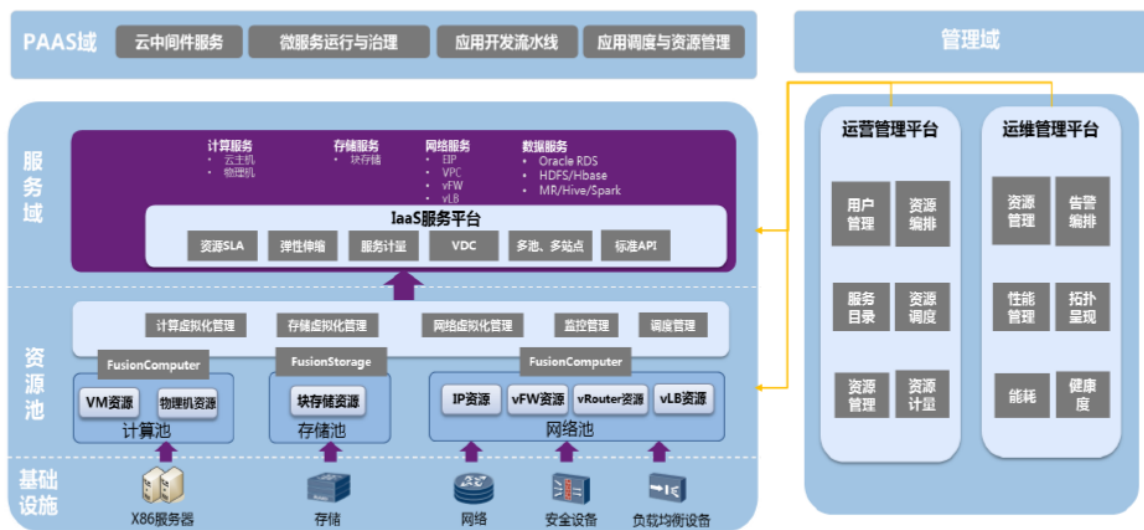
PAAS域
云中间件服务
微服务运行与治理
应用开发流水线
应用调度与资源管理

管理域

服务域

计算服务
• 云主机
• 物理机

存储服务
• 块存储

网络服务
• EIP
• VPC
• vFW
• vLB

数据服务
• Oracle RDS
• HDFS/Hbase
• MR/Hive/Spark

IaaS服务平台
资源SLA
弹性伸缩
服务计量
VDC
多池、多站点
标准API

资源池

计算虚拟化管理
存储虚拟化管理
网络虚拟化管理
监控管理
调度管理

FusionComputer
FusionStorage
FusionComputer

VM资源
物理机资源
计算池

块存储资源
存储池

IP资源
vFW资源
vRouter资源
vLB资源
网络池

基础设施

X86服务器
存储
网络
安全设备
负载均衡设备

运营管理平台
用户管理
资源编排
服务目录
资源调度
资源管理
资源计量

运维管理平台
资源管理
告警编排
性能管理
拓扑呈现
能耗
健康度